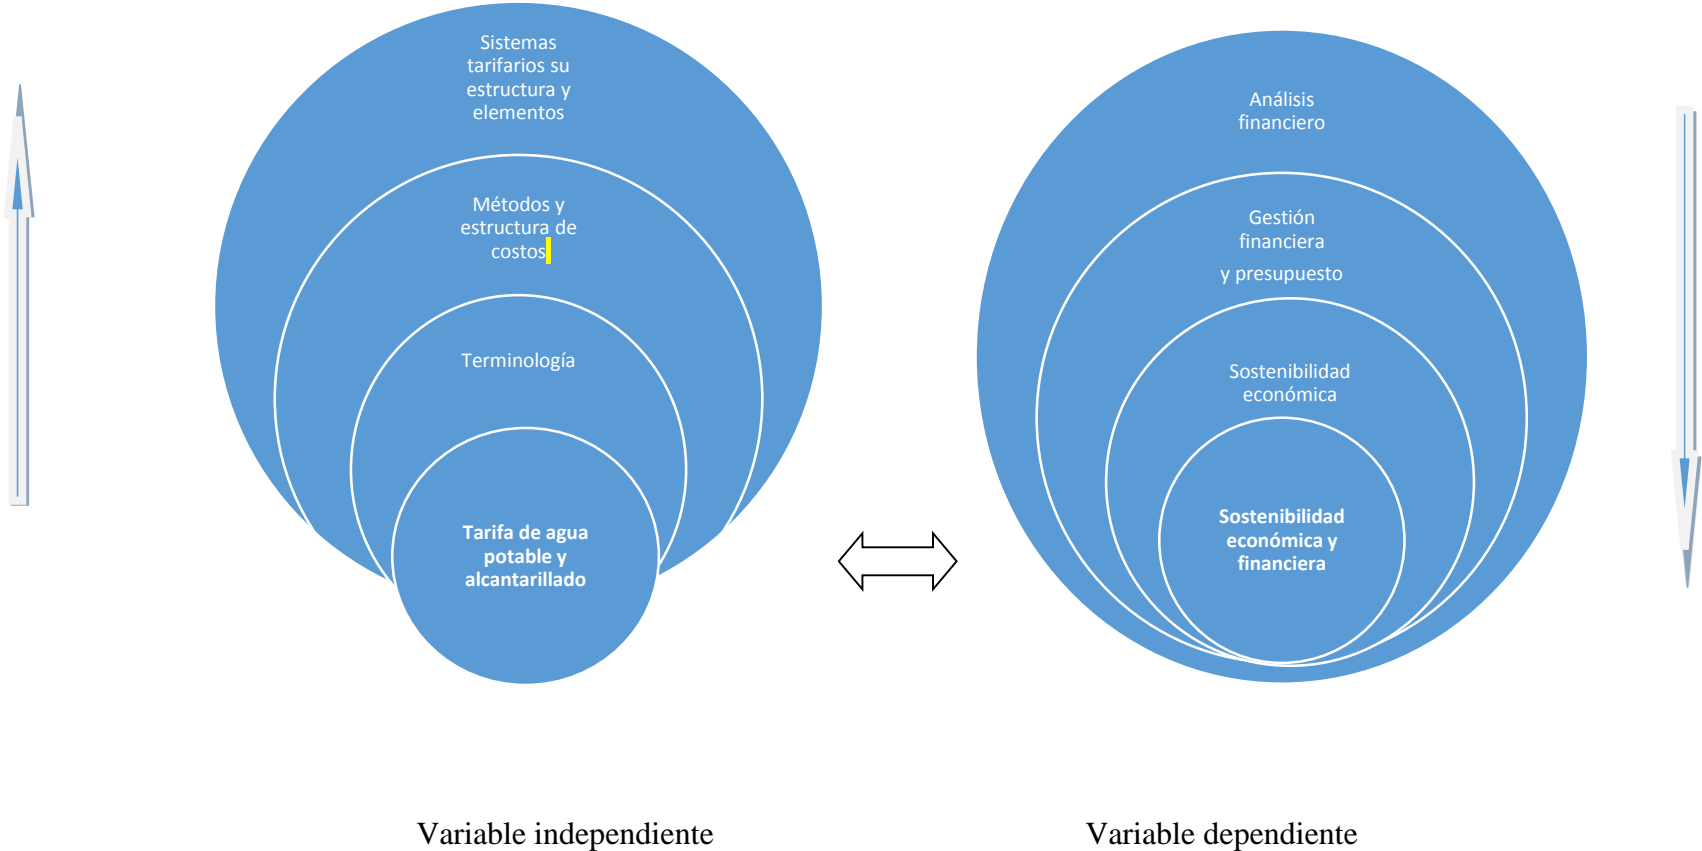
Sistemas tarifarios su estructura y elementos

Métodos y estructura de costos

Terminología

Tarifa de agua potable y alcantarillado

Análisis financiero

Gestión financiera

y presupuesto

Sostenibilidad económica

Sostenibilidad económica y financiera

Variable independiente

Variable dependiente